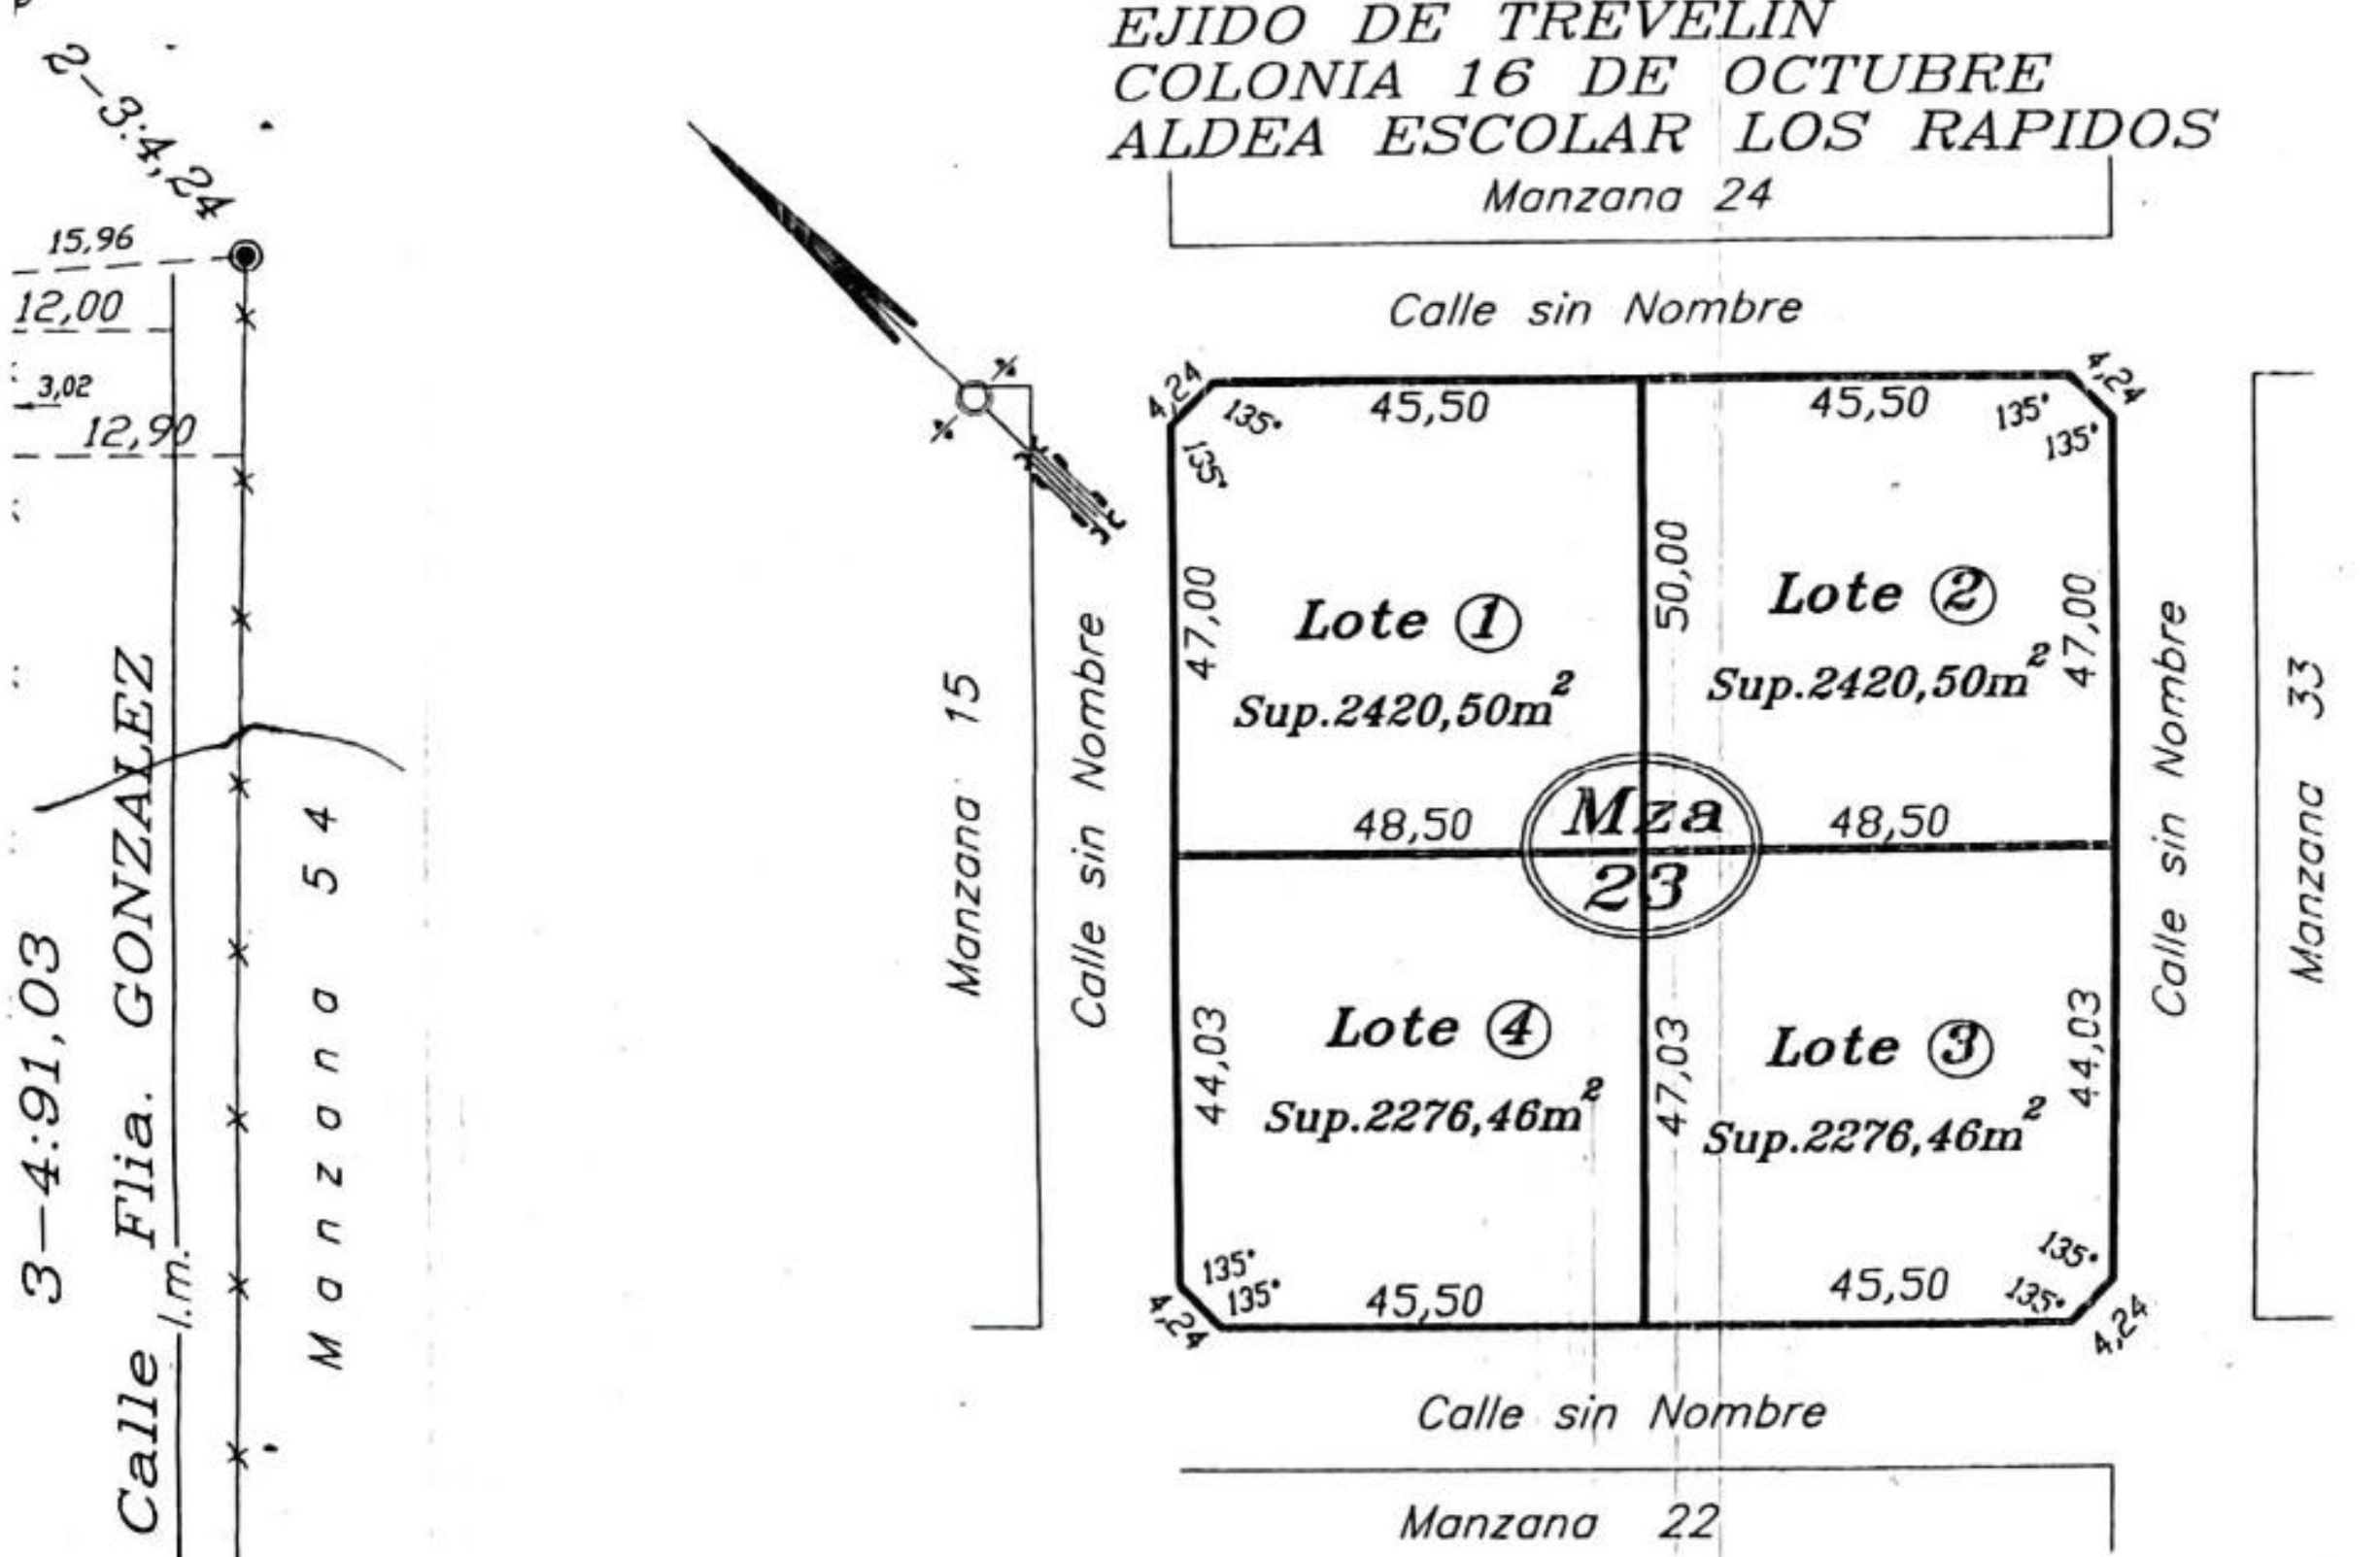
EJIDO DE TREVELIN
COLONIA 16 DE OCTUBRE
ALDEA ESCOLAR LOS RAPIDOS

Manzana 24

Calle sin Nombre

2-3.4.24

15,96
12,00
3,02
12,90

3-4:91,03
Flia. GONZALEZ
Calle l.m.
Manzana 54

Manzana 15
Calle sin Nombre

4,24
135°
45,50
135°
45,50
135°
135°
4,24

47,00
Lote ①
Sup.2420,50m$^2$

50,00
Lote ②
Sup.2420,50m$^2$
47,00

48,50
Mza
23
48,50

44,03
Lote ④
Sup.2276,46m$^2$

47,03
Lote ③
Sup.2276,46m$^2$
44,03

135°
135°
45,50
45,50
135°
135°
4,24
4,24

Calle sin Nombre
Manzana 33

Calle sin Nombre

Manzana 22